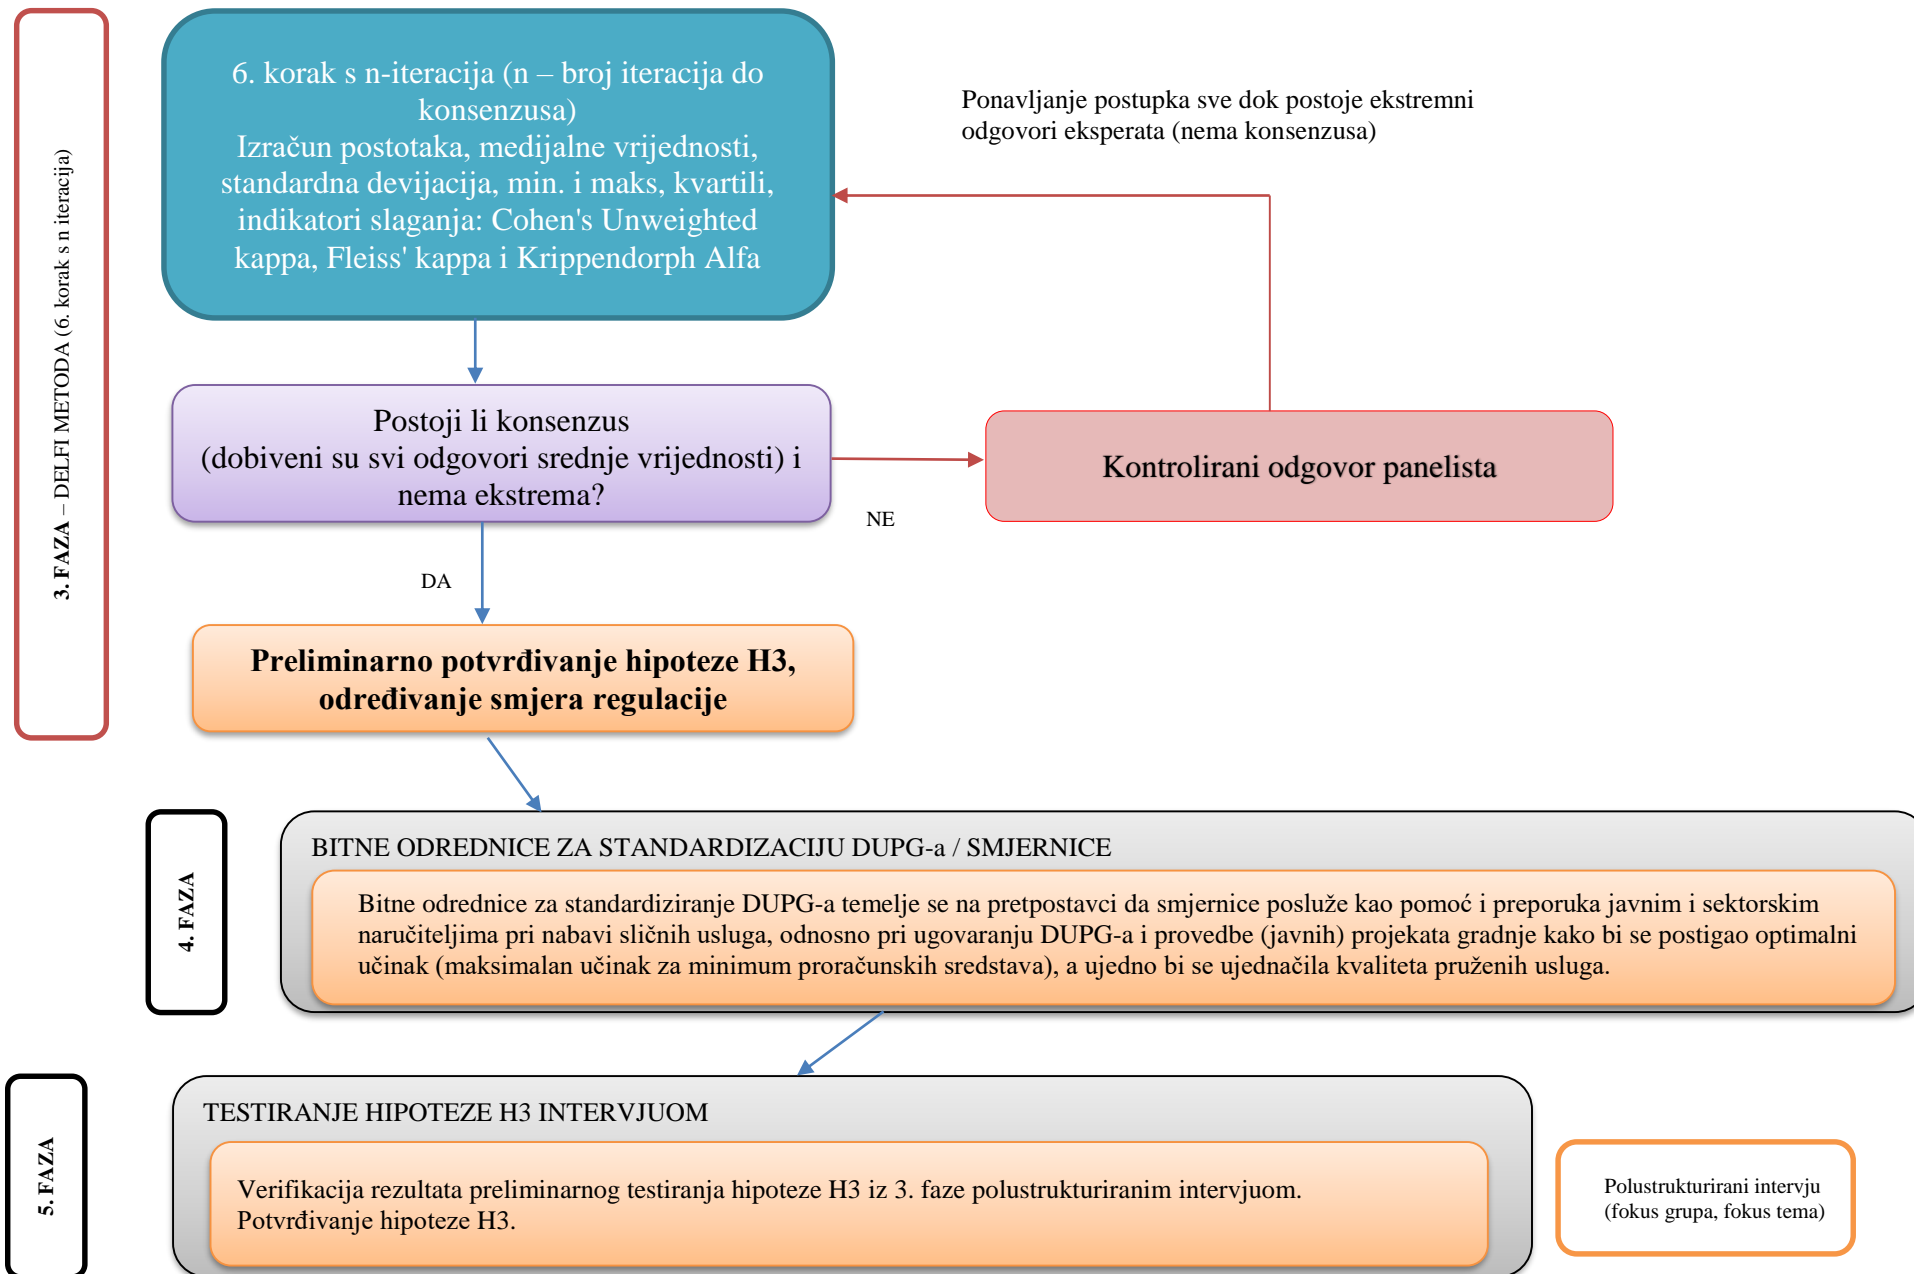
3. FAZA – DELFI METODA (6. korak s n iteracija)

6. korak s n-iteracija (n – broj iteracija do konsenzusa)
Izračun postotaka, medijalne vrijednosti, standardna devijacija, min. i maks, kvartili, indikatori slaganja: Cohen's Unweighted kappa, Fleiss' kappa i Krippendorph Alfa

Ponavljanje postupka sve dok postoje ekstremni odgovori eksperata (nema konsenzusa)

Postoji li konsenzus (dobiveni su svi odgovori srednje vrijednosti) i nema ekstrema?

NE

Kontrolirani odgovor panelista

DA

**Preliminarno potvrđivanje hipoteze H3, određivanje smjera regulacije**

4. FAZA

BITNE ODREDNICE ZA STANDARDIZACIJU DUPG-a / SMJERNICE

Bitne odrednice za standardiziranje DUPG-a temelje se na pretpostavci da smjernice posluže kao pomoć i preporuka javnim i sektorskim naručiteljima pri nabavi sličnih usluga, odnosno pri ugovaranju DUPG-a i provedbe (javnih) projekata gradnje kako bi se postigao optimalni učinak (maksimalan učinak za minimum proračunskih sredstava), a ujedno bi se ujednačila kvaliteta pruženih usluga.

5. FAZA

TESTIRANJE HIPOTEZE H3 INTERVJUOM

Verifikacija rezultata preliminarnog testiranja hipoteze H3 iz 3. faze polustrukturiranim intervjuom. Potvrđivanje hipoteze H3.

Polustrukturirani intervju (fokus grupa, fokus tema)